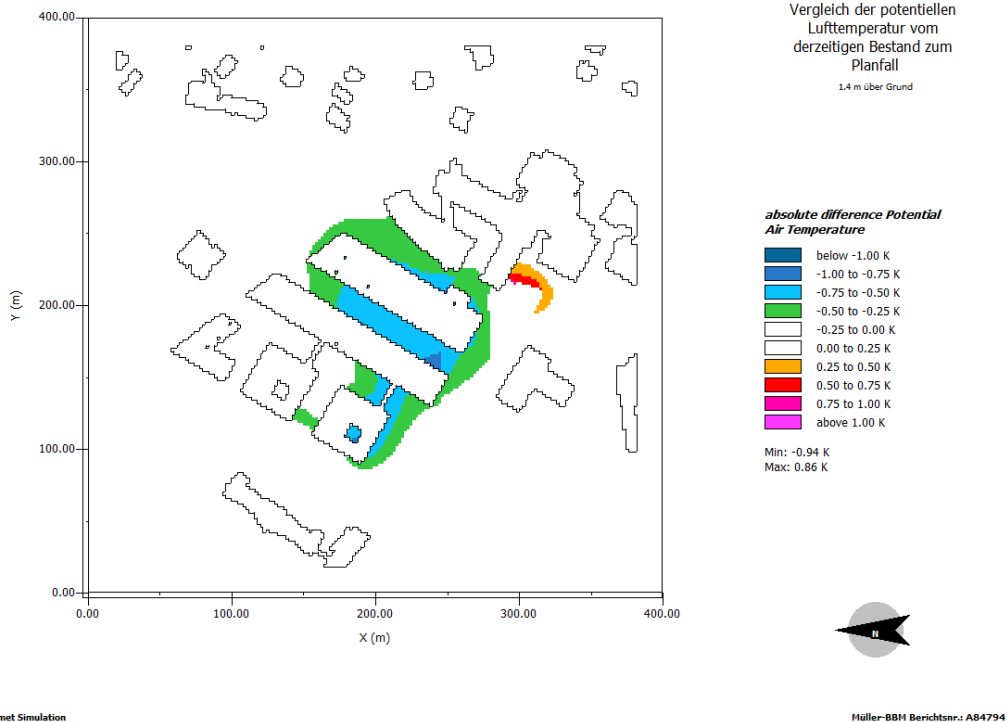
Vergleich der potentiellen Lufttemperatur vom derzeitigen Bestand zum Planfall

1.4 m über Grund

400.00
300.00
200.00
100.00
0.00

Y (m)

0.00
100.00
200.00
300.00
400.00

X (m)

absolute difference Potential Air Temperature

below -1.00 K
-1.00 to -0.75 K
-0.75 to -0.50 K
-0.50 to -0.25 K
-0.25 to 0.00 K
0.00 to 0.25 K
0.25 to 0.50 K
0.50 to 0.75 K
0.75 to 1.00 K
above 1.00 K

Min: -0.94 K
Max: 0.86 K

N

met Simulation

Müller-BBM Berichtsnr.: A84794